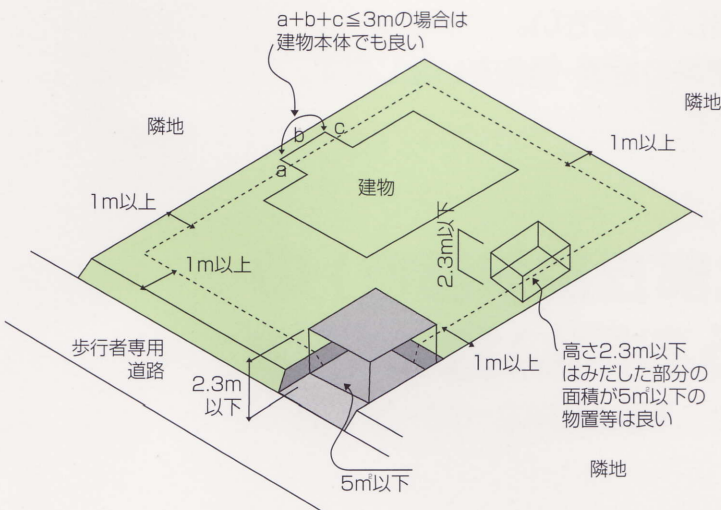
a+b+c≦3mの場合は
建物本体でも良い

隣地

隣地

b

c

a

1m以上

建物

1m以上

2.3m以下

1m以上

歩行者専用
道路

2.3m
以下

1m以上

高さ2.3m以下
はみだした部分の
面積が5㎡以下の
物置等は良い

隣地

5㎡以下